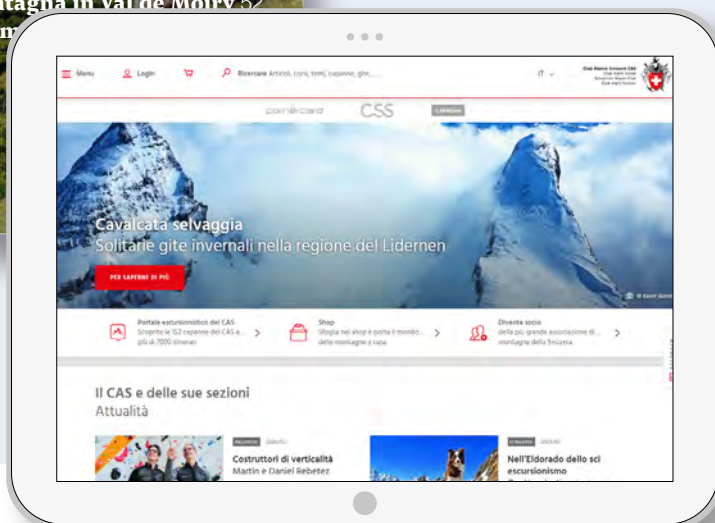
tagna in Val de Moiry 52

Menu Login Ricercare Articoli, corsi, temi, capanne, gite, ... IT

Club Alpino Svizzero CAS

Cavalcata selvaggia
Solitarie gite invernali nella regione del Lidernen

PER SAPERNE DI PIÙ

Portale escursionistico del CAS
Scoprite le 152 capanne del CAS e... più di 7000 itinerari

Shop
Sfoglia nel shop e porta il mondo... delle montagne a casa

Diventa socio
della più grande associazione di... montagna della Svizzera

Il CAS e delle sue sezioni
Attualità

Costruttori di verticalità
Martin e Daniel Rebetez

Nell'Eldorado dello sci escursionismo